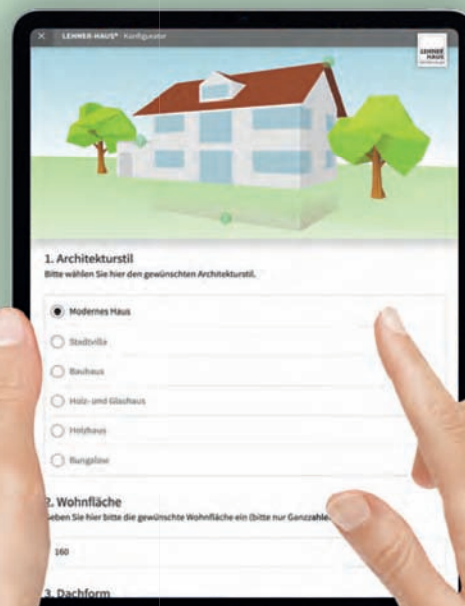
× LEHNER-HAUS® Konfigurator

LEHNER HAUS

1. Architekturstil
Bitte wählen Sie hier den gewünschten Architekturstil.

Modernes Haus

Stadtvilla

Bauhaus

Holz- und Glashaus

Holzhaus

Bungalow

2. Wohnfläche
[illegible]eben Sie hier bitte die gewünschte Wohnfläche ein (bitte nur Ganzzahle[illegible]

160

3. Dachform